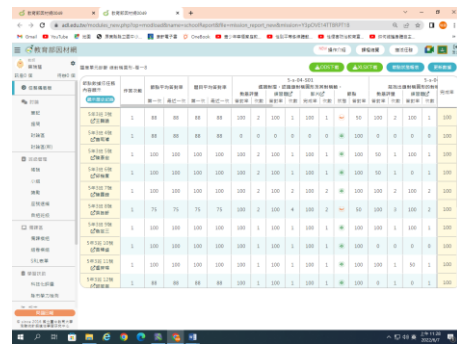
教育部因材網

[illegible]

5-n-04-S01

5-n-

| 5年3班 1號 | 1 | 88 | 88 | 88 | 88 | 100 | 2 | 100 | 1 | 100 | 1 | 50 | 100 | 2 | 100 | 1 | 100 |
|---|---|---|---|---|---|---|---|---|---|---|---|---|---|---|---|---|---|
| 5年3班 2號 | 1 | 88 | 88 | 88 | 88 | 0 | 0 | 0 | 0 | 0 | 0 | 0 | 100 | 2 | 100 | 1 | 100 |
| 5年3班 3號 | 1 | 100 | 100 | 100 | 100 | 100 | 2 | 100 | 1 | 100 | 1 | 100 | 50 | 1 | 100 | 1 | 100 |
| 5年3班 4號 | 1 | 100 | 100 | 100 | 100 | 100 | 2 | 100 | 1 | 100 | 1 | 100 | 100 | 1 | 100 | 1 | 100 |
| 5年3班 5號 | 1 | 100 | 100 | 100 | 100 | 100 | 2 | 100 | 1 | 100 | 1 | 100 | 100 | 2 | 100 | 2 | 100 |
| 5年3班 6號 | 1 | 75 | 75 | 75 | 75 | 100 | 2 | 100 | 4 | 100 | 2 | 100 | 100 | 2 | 100 | 2 | 100 |
| 5年3班 7號 | 1 | 100 | 100 | 100 | 100 | 100 | 1 | 100 | 1 | 100 | 1 | 100 | 100 | 1 | 100 | 1 | 100 |
| 5年3班 8號 | 1 | 100 | 100 | 100 | 100 | 100 | 1 | 100 | 1 | 100 | 1 | 100 | 100 | 1 | 100 | 1 | 100 |
| 5年3班 9號 | 1 | 100 | 100 | 100 | 100 | 100 | 1 | 100 | 1 | 100 | 1 | 100 | 0 | 0 | 0 | 0 | 0 |
| 5年3班 10號 | 1 | 100 | 100 | 100 | 100 | 100 | 1 | 100 | 1 | 100 | 1 | 100 | 100 | 1 | 50 | 1 | 100 |
| 5年3班 11號 | 1 | 100 | 100 | 100 | 100 | 100 | 1 | 100 | 1 | 100 | 1 | 100 | 100 | 1 | 100 | 1 | 100 |
| 5年3班 12號 | 1 | 100 | 100 | 100 | 100 | 100 | 1 | 100 | 1 | 100 | 1 | 100 | 100 | 1 | 100 | 1 | 100 |